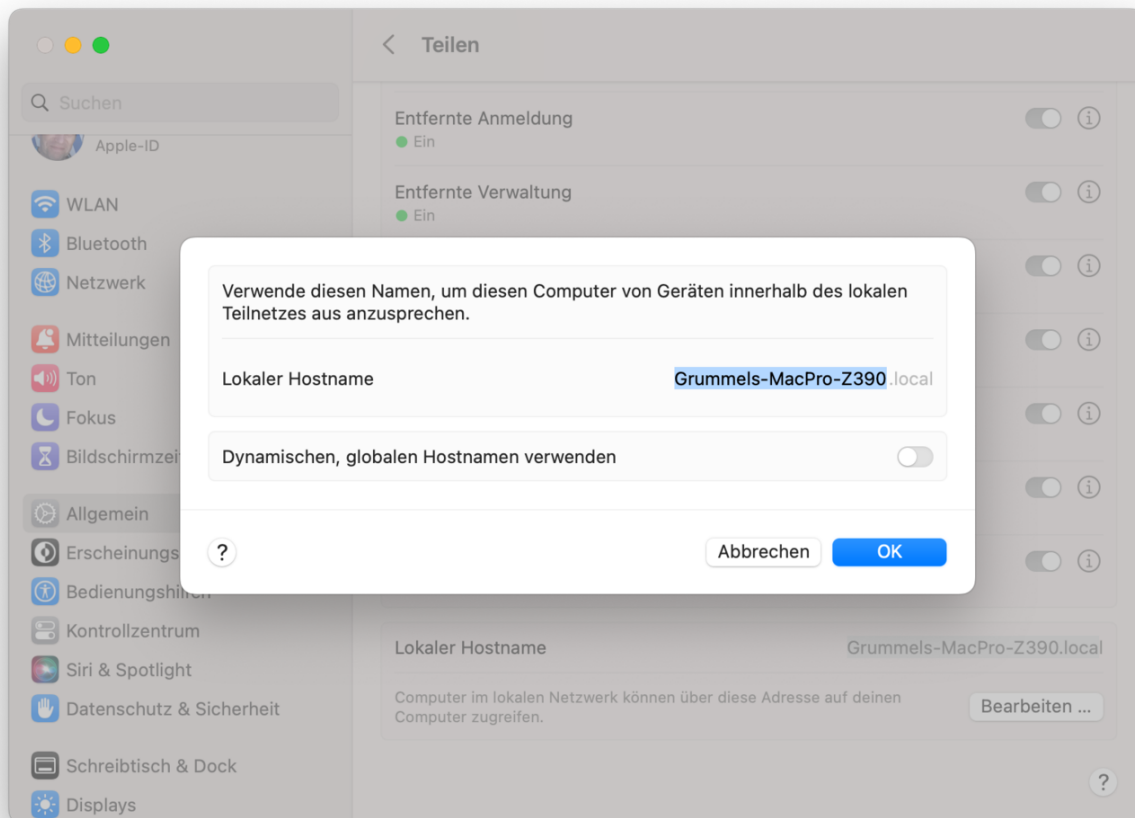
Suchen

Apple-ID

WLAN
Bluetooth
Netzwerk

Mitteilungen
Ton
Fokus
Bildschirmzei

Allgemein
Erscheinungs
Bedienungshi
Kontrollzentrum
Siri & Spotlight
Datenschutz & Sicherheit

Schreibtisch & Dock
Displays

Teilen

Entfernte Anmeldung
Ein

Entfernte Verwaltung
Ein

Verwende diesen Namen, um diesen Computer von Geräten innerhalb des lokalen Teilnetzes aus anzusprechen.

Lokaler Hostname Grummels-MacPro-Z390.local

Dynamischen, globalen Hostnamen verwenden

?

Abbrechen

OK

Lokaler Hostname Grummels-MacPro-Z390.local

Computer im lokalen Netzwerk können über diese Adresse auf deinen Computer zugreifen.

Bearbeiten ...

?